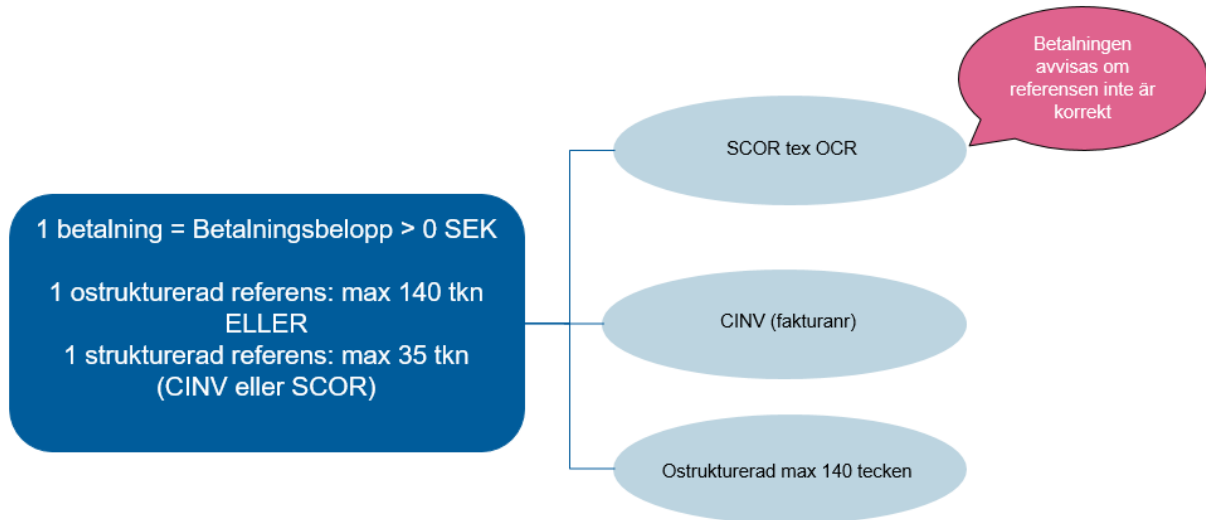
1 betalning = Betalningsbelopp > 0 SEK

1 ostrukturerad referens: max 140 tkn
ELLER
1 strukturerad referens: max 35 tkn
(CINV eller SCOR)

Betalningen avvisas om referensen inte är korrekt

SCOR tex OCR

CINV (fakturanr)

Ostrukturerad max 140 tecken